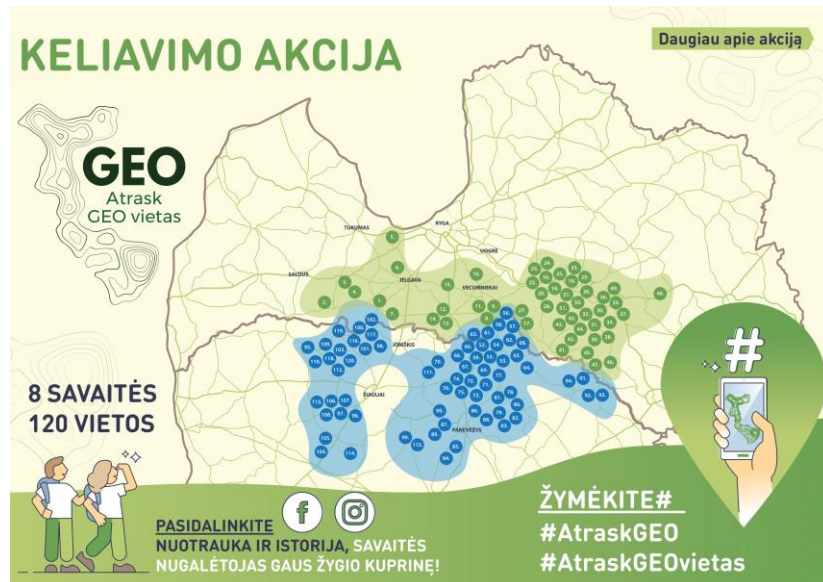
KELIAVIMO AKCIJA

Daugiau apie akciją

GEO
Atrask
GEO vietas

TUKUMS
RYGA
OGRĖ
SALDUS
JELGAVA
VECUMNIEKAI
JONIŠKIS
ŠIAULIAI
PANEVĖŽYS

8 SAVAITĖS
120 VIETOS

PASIDALINKITE
NUOTRAUKA IR ISTORIJA, SAVAITĖS NUGALĖTOJAS GAUS ŽYGIO KUPRINĘ!

ŽYMĖKITE#
#AtraskGEO
#AtraskGEOvietas